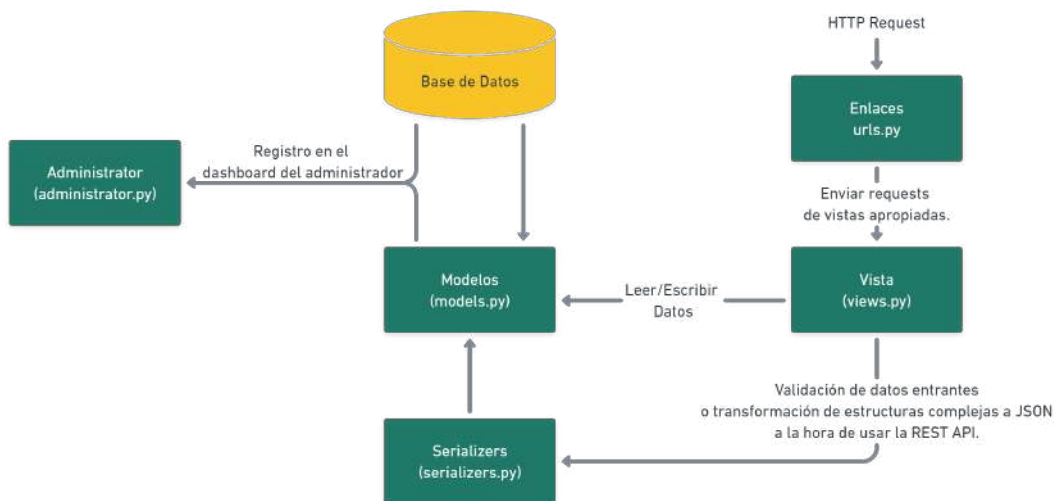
HTTP Request

Base de Datos

Enlaces
urls.py

Registro en el
dashboard del administrador

Administrator
(administrator.py)

Enviar requests
de vistas apropiadas.

Modelos
(models.py)

Leer/Escribir
Datos

Vista
(views.py)

Validación de datos entrantes
o transformación de estructuras complejas a JSON
a la hora de usar la REST API.

Serializers
(serializers.py)